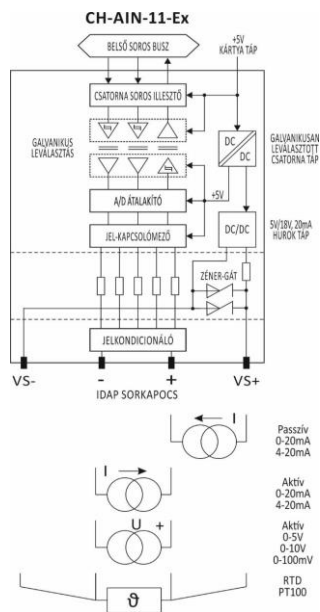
CH-AIN-11-Ex

BELSŐ SOROS BUSZ

+5V
KÁRTYA TÁP

CSATORNA SOROS ILLESZTŐ

GALVANIKUS LEVÁLASZTÁS

DC
DC

GALVANIKUSAN LEVÁLASZTOTT CSATORNA TÁP

+5V

A/D ÁTALAKÍTÓ

JEL-KAPCSOLÓMEZŐ

DC/DC

5V/18V, 20mA HUROK TÁP

ZÉNER-GÁT

JELKONDICIONÁLÓ

VS-
-
+
VS+

IDAP SORKAPOCS

I

Passzív
0-20mA
4-20mA

I

Aktív
0-20mA
4-20mA

U +

Aktív
0-5V
0-10V
0-100mV

ϑ

RTD
PT100